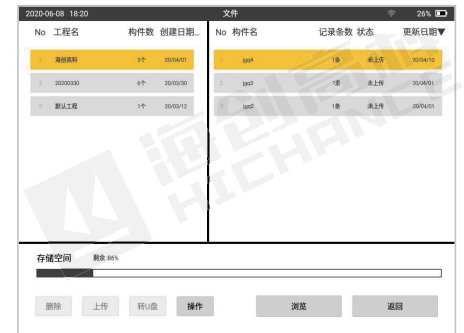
2020-06-08 18:20 文件 26%

No 工程名 构件数 创建日期

1 海创演科 3个 20/04/01
2 20200330 6个 20/03/30
3 默认工程 1个 20/03/12

No 构件名 记录条数 状态 更新日期▼

1 jgq4 1条 未上传 20/04/10
2 jgq3 1条 未上传 20/04/01
3 jgq2 1条 未上传 20/04/01

存储空间 剩余 86%

删除 上传 转U盘 操作 浏览 返回

海创高科 HICHANCE